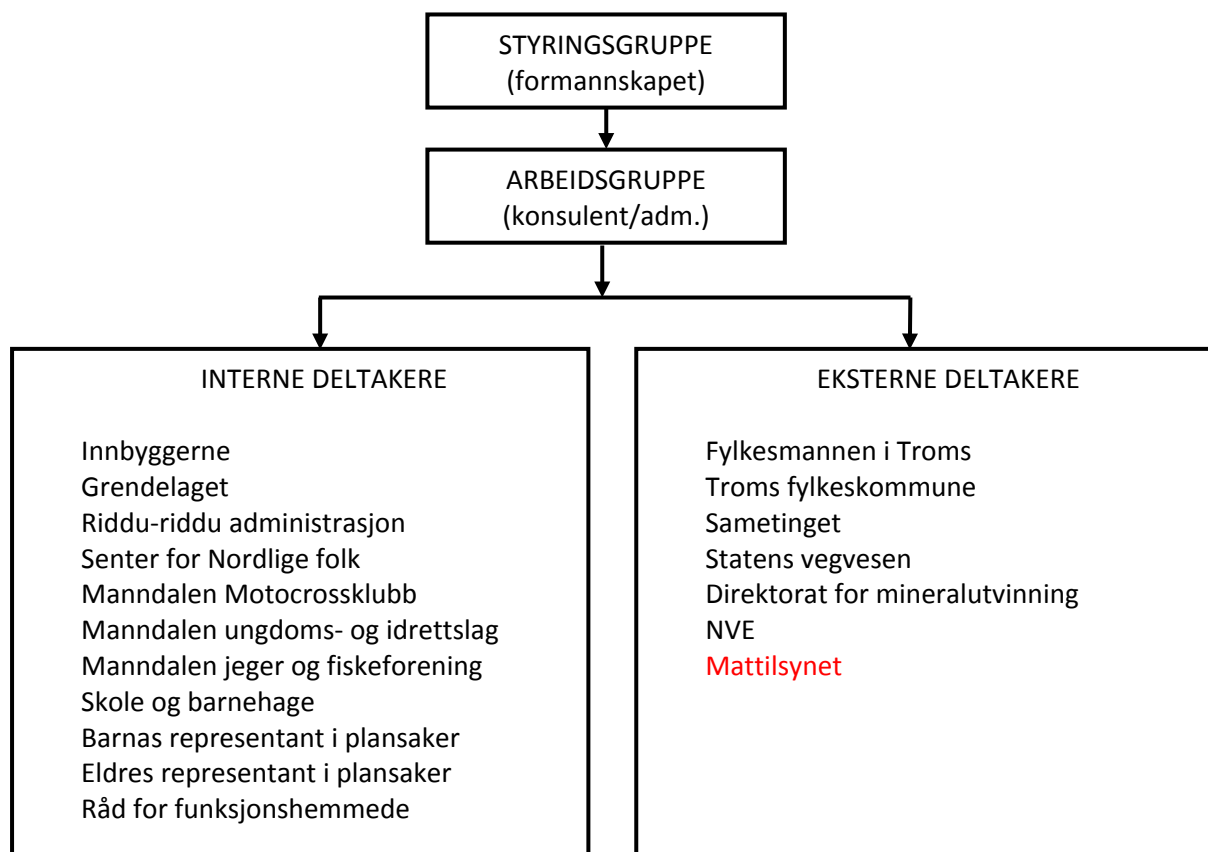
STYRINGSGRUPPE
(formannskapet)

ARBEIDSGRUPPE
(konsulent/adm.)

INTERNE DELTAKERE

Innbyggerne
Grendelaget
Riddu-riddu administrasjon
Senter for Nordlige folk
Manndalen Motocrossklubb
Manndalen ungdoms- og idrettslag
Manndalen jeger og fiskeforening
Skole og barnehage
Barnas representant i plansaker
Eldres representant i plansaker
Råd for funksjonshemmede

EKSTERNE DELTAKERE

Fylkesmannen i Troms
Troms fylkeskommune
Sametinget
Statens vegvesen
Direktorat for mineralutvinning
NVE
Mattilsynet